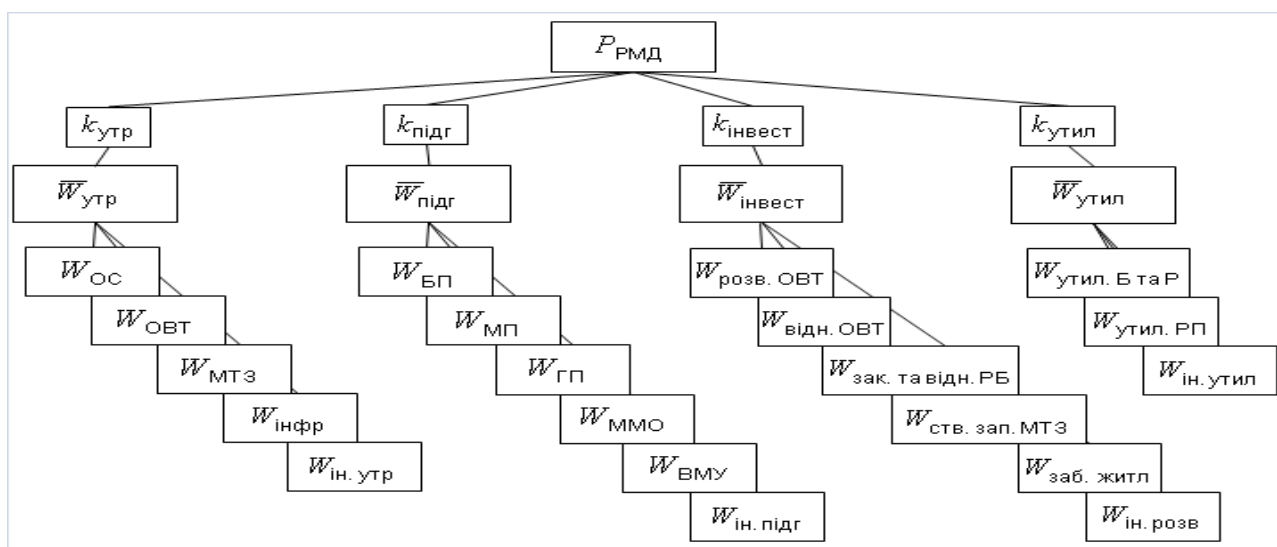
$P_{\text{РМД}}$

$k_{\text{утр}}$

$\overline{W}_{\text{утр}}$

$W_{\text{ОС}}$

$W_{\text{ОВТ}}$

$W_{\text{МТЗ}}$

$W_{\text{інфр}}$

$W_{\text{ін. утр}}$

$k_{\text{підг}}$

$\overline{W}_{\text{підг}}$

$W_{\text{БП}}$

$W_{\text{МП}}$

$W_{\text{ГП}}$

$W_{\text{ММО}}$

$W_{\text{ВМУ}}$

$W_{\text{ін. підг}}$

$k_{\text{інвест}}$

$\overline{W}_{\text{інвест}}$

$W_{\text{розв. ОВТ}}$

$W_{\text{відн. ОВТ}}$

$W_{\text{зак. та відн. РБ}}$

$W_{\text{ств. зап. МТЗ}}$

$W_{\text{заб. житл}}$

$W_{\text{ін. розв}}$

$k_{\text{утил}}$

$\overline{W}_{\text{утил}}$

$W_{\text{утил. Б та Р}}$

$W_{\text{утил. РП}}$

$W_{\text{ін. утил}}$